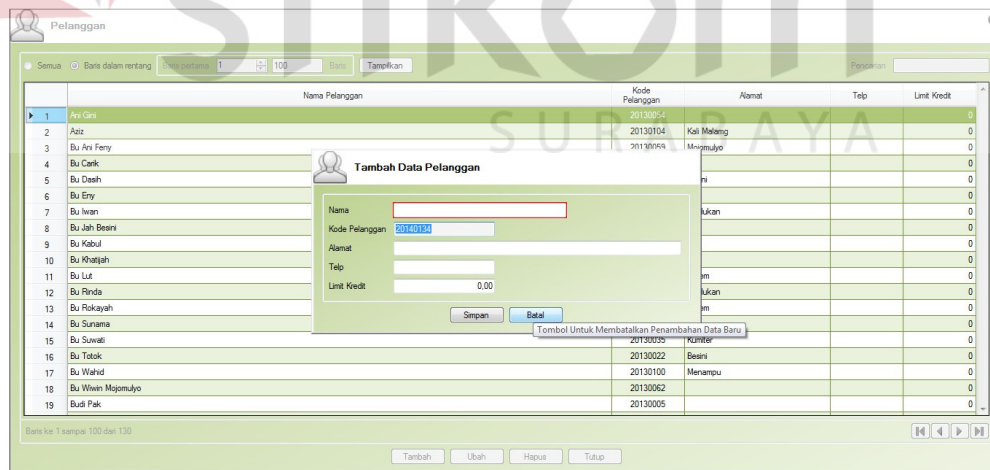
Pelanggan

Semua Baris dalam rentang Baris pertama 1 100 Baris Tampilkan Pencarian

| | Nama Pelanggan | Kode Pelanggan | Alamat | Telp | Limit Kredit |
|---|---|---|---|---|---|
| 1 | Ari Gini | 20130054 | | | 0 |
| 2 | Aziz | 20130104 | Kali Malang | | 0 |
| 3 | Bu Ani Feny | 20130059 | Mojomulyo | | 0 |
| 4 | Bu Carik | | | | 0 |
| 5 | Bu Dasih | | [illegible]mi | | 0 |
| 6 | Bu Eny | | | | 0 |
| 7 | Bu Iwan | | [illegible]ukan | | 0 |
| 8 | Bu Jah Besini | | | | 0 |
| 9 | Bu Kabul | | | | 0 |
| 10 | Bu Khatijah | | | | 0 |
| 11 | Bu Lut | | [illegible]em | | 0 |
| 12 | Bu Rinda | | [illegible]ukan | | 0 |
| 13 | Bu Rokayah | | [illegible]em | | 0 |
| 14 | Bu Sunama | | | | 0 |
| 15 | Bu Suwati | 20130035 | Kumiter | | 0 |
| 16 | Bu Totok | 20130022 | Besini | | 0 |
| 17 | Bu Wahid | 20130100 | Menampu | | 0 |
| 18 | Bu Wiwin Mojomulyo | 20130062 | | | 0 |
| 19 | Budi Pak | 20130005 | | | 0 |

Tambah Data Pelanggan

Nama
Kode Pelanggan 20140134
Alamat
Telp
Limit Kredit 0,00

Simpan Batal

Tombol Untuk Membatalkan Penambahan Data Baru

Baris ke 1 sampai 100 dari 130

Tambah Ubah Hapus Tutup

SURABAYA